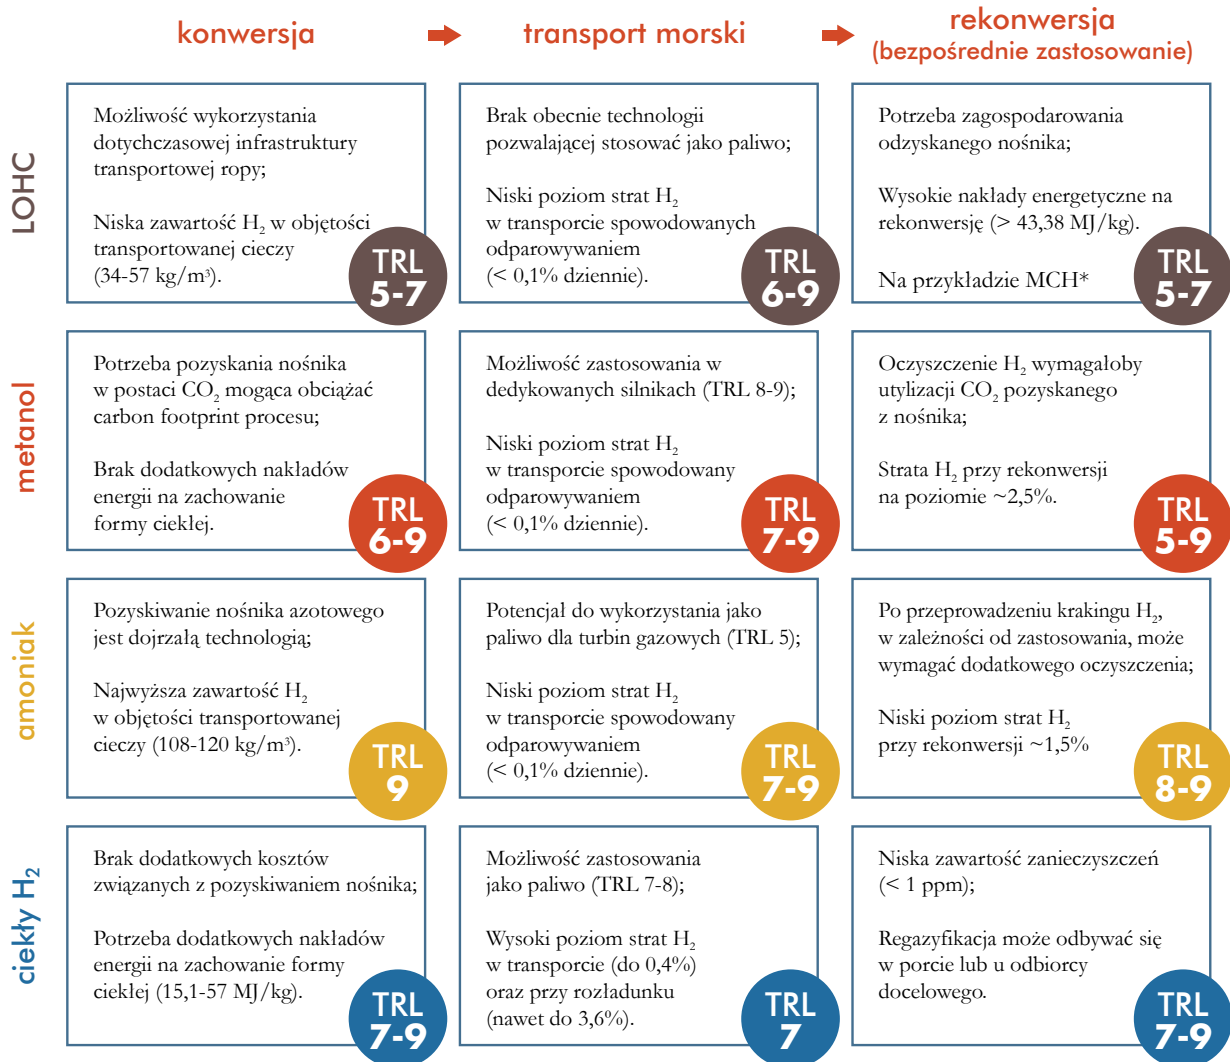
konwersja

transport morski

rekonwersja (bezpośrednie zastosowanie)

LOHC

Możliwość wykorzystania dotychczasowej infrastruktury transportowej ropy;

Niska zawartość $H_2$ w objętości transportowanej cieczy (34-57 kg/m³).

TRL 5-7

Brak obecnie technologii pozwalającej stosować jako paliwo;

Niski poziom strat $H_2$ w transporcie spowodowanych odparowywaniem (< 0,1% dziennie).

TRL 6-9

Potrzeba zagospodarowania odzyskanego nośnika;

Wysokie nakłady energetyczne na rekonwersję (> 43,38 MJ/kg).

Na przykładzie MCH*

TRL 5-7

metanol

Potrzeba pozyskania nośnika w postaci $CO_2$ mogąca obciążać carbon footprint procesu;

Brak dodatkowych nakładów energii na zachowanie formy ciekłej.

TRL 6-9

Możliwość zastosowania w dedykowanych silnikach (TRL 8-9);

Niski poziom strat $H_2$ w transporcie spowodowany odparowywaniem (< 0,1% dziennie).

TRL 7-9

Oczyszczenie $H_2$ wymagałoby utylizacji $CO_2$ pozyskanego z nośnika;

Strata $H_2$ przy rekonwersji na poziomie ~2,5%.

TRL 5-9

amoniak

Pozyskiwanie nośnika azotowego jest dojrzałą technologią;

Najwyższa zawartość $H_2$ w objętości transportowanej cieczy (108-120 kg/m³).

TRL 9

Potencjał do wykorzystania jako paliwo dla turbin gazowych (TRL 5);

Niski poziom strat $H_2$ w transporcie spowodowany odparowywaniem (< 0,1% dziennie).

TRL 7-9

Po przeprowadzeniu krakingu $H_2$, w zależności od zastosowania, może wymagać dodatkowego oczyszczenia;

Niski poziom strat $H_2$ przy rekonwersji ~1,5%

TRL 8-9

ciekły $H_2$

Brak dodatkowych kosztów związanych z pozyskiwaniem nośnika;

Potrzeba dodatkowych nakładów energii na zachowanie formy ciekłej (15,1-57 MJ/kg).

TRL 7-9

Możliwość zastosowania jako paliwo (TRL 7-8);

Wysoki poziom strat $H_2$ w transporcie (do 0,4%) oraz przy rozładunku (nawet do 3,6%).

TRL 7

Niska zawartość zanieczyszczeń (< 1 ppm);

Regazyfikacja może odbywać się w porcie lub u odbiorcy docelowego.

TRL 7-9